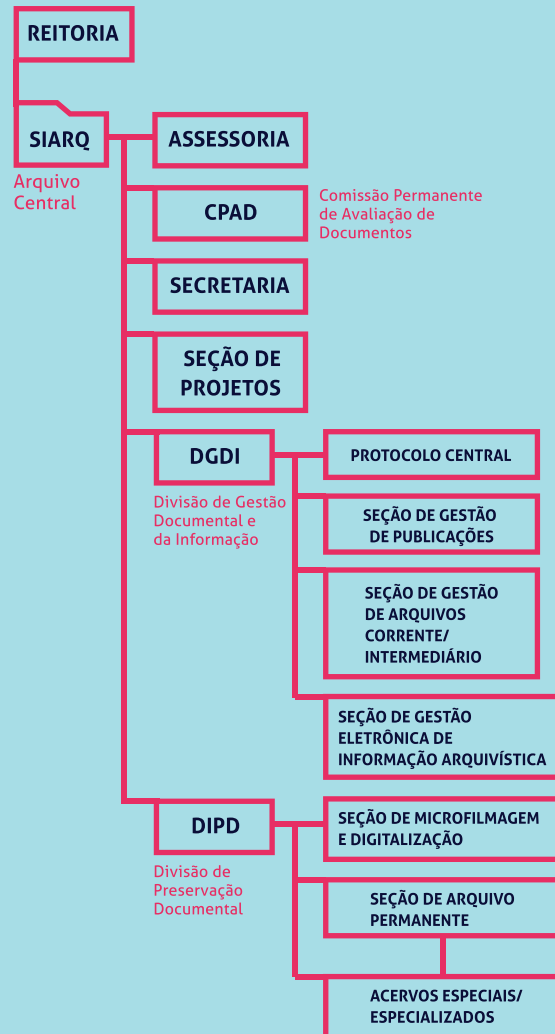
REITORIA

SIARQ

Arquivo Central

ASSESSORIA

CPAD

Comissão Permanente de Avaliação de Documentos

SECRETARIA

SEÇÃO DE PROJETOS

DGDI

Divisão de Gestão Documental e da Informação

PROTOCOLO CENTRAL

SEÇÃO DE GESTÃO DE PUBLICAÇÕES

SEÇÃO DE GESTÃO DE ARQUIVOS CORRENTE/ INTERMEDIÁRIO

SEÇÃO DE GESTÃO ELETRÔNICA DE INFORMAÇÃO ARQUIVÍSTICA

DIPD

Divisão de Preservação Documental

SEÇÃO DE MICROFILMAGEM E DIGITALIZAÇÃO

SEÇÃO DE ARQUIVO PERMANENTE

ACERVOS ESPECIAIS/ ESPECIALIZADOS